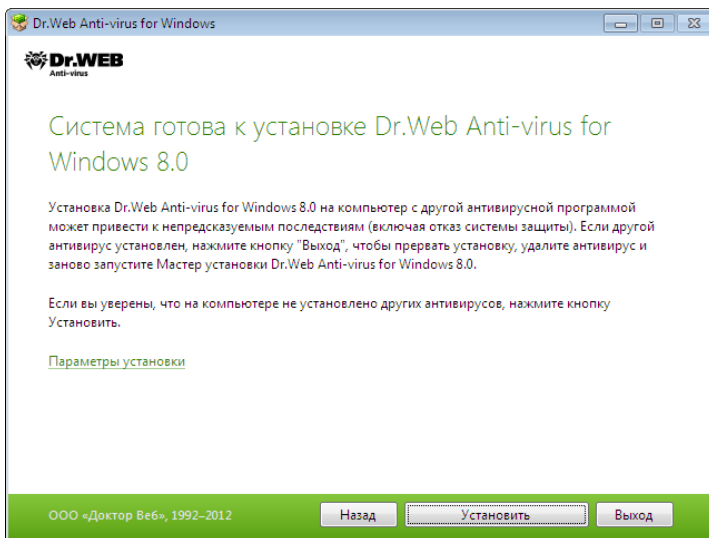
Dr.Web Anti-virus for Windows

Dr.WEB
Anti-virus

Система готова к установке Dr.Web Anti-virus for Windows 8.0

Установка Dr.Web Anti-virus for Windows 8.0 на компьютер с другой антивирусной программой может привести к непредсказуемым последствиям (включая отказ системы защиты). Если другой антивирус установлен, нажмите кнопку "Выход", чтобы прервать установку, удалите антивирус и заново запустите Мастер установки Dr.Web Anti-virus for Windows 8.0.

Если вы уверены, что на компьютере не установлено других антивирусов, нажмите кнопку Установить.

Параметры установки

ООО «Доктор Веб», 1992–2012

Назад

Установить

Выход